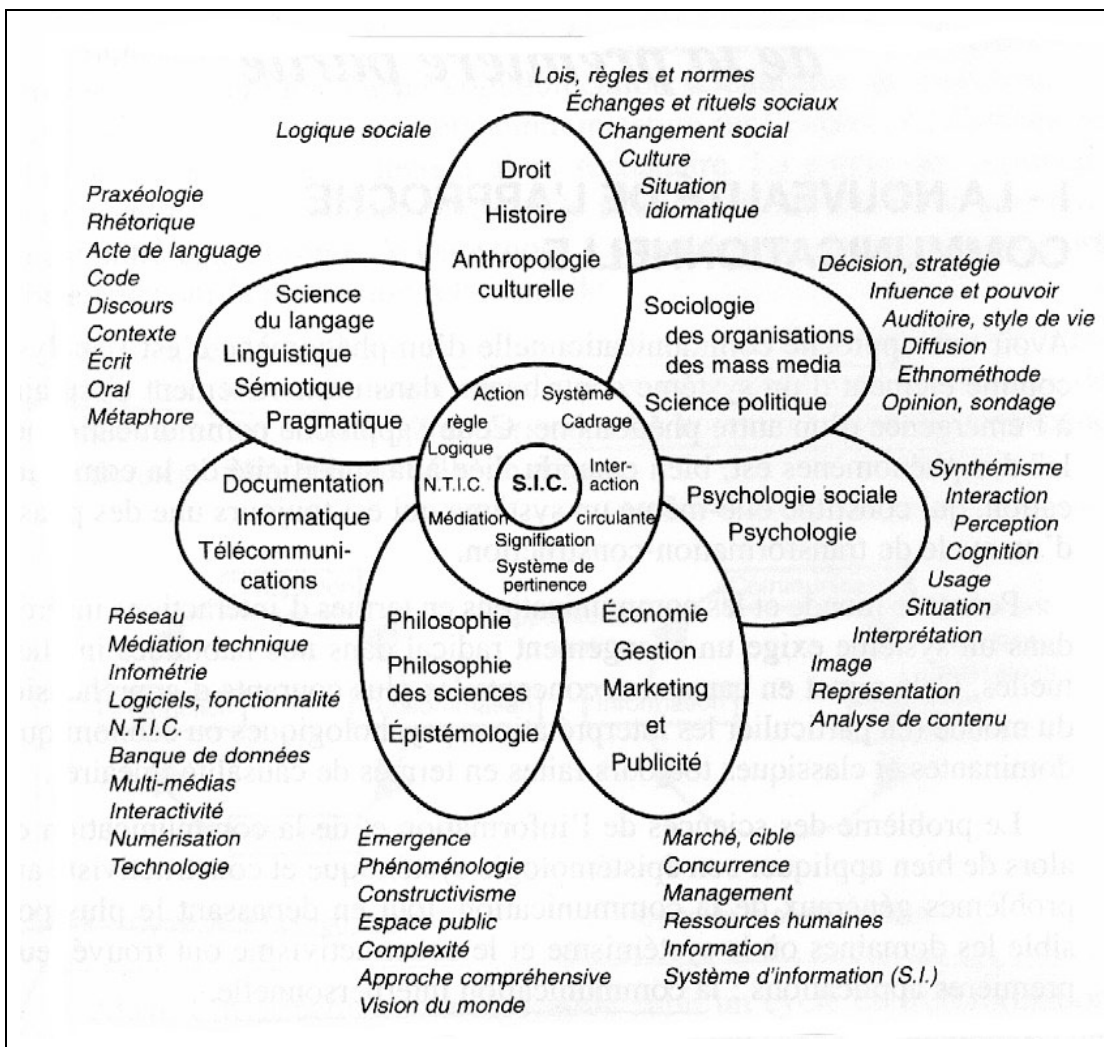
Lois, règles et normes
Échanges et rituels sociaux
Logique sociale
Changement social
Culture
Situation idiomatique

Droit
Histoire
Anthropologie culturelle

Praxéologie
Rhétorique
Acte de language
Code
Discours
Contexte
Écrit
Oral
Métaphore

Science du langage
Linguistique
Sémiotique
Pragmatique

Décision, stratégie
Infuence et pouvoir
Auditoire, style de vie
Diffusion
Ethnométhode
Opinion, sondage

Sociologie des organisations des mass media
Science politique

Action
Système
règle
Cadrage
Logique
N.T.I.C.
S.I.C.
Interaction
Médiation
circulante
Signification
Système de pertinence

Documentation
Informatique
Télécommunications

Synthémisme
Interaction
Perception
Cognition
Usage
Situation
Interprétation

Psychologie sociale
Psychologie

Réseau
Médiation technique
Infométrie
Logiciels, fonctionnalité
N.T.I.C.
Banque de données
Multi-médias
Interactivité
Numérisation
Technologie

Philosophie
Philosophie des sciences
Épistémologie

Économie
Gestion
Marketing et Publicité

Image
Représentation
Analyse de contenu

Émergence
Phénoménologie
Constructivisme
Espace public
Complexité
Approche compréhensive
Vision du monde

Marché, cible
Concurrence
Management
Ressources humaines
Information
Système d'information (S.I.)